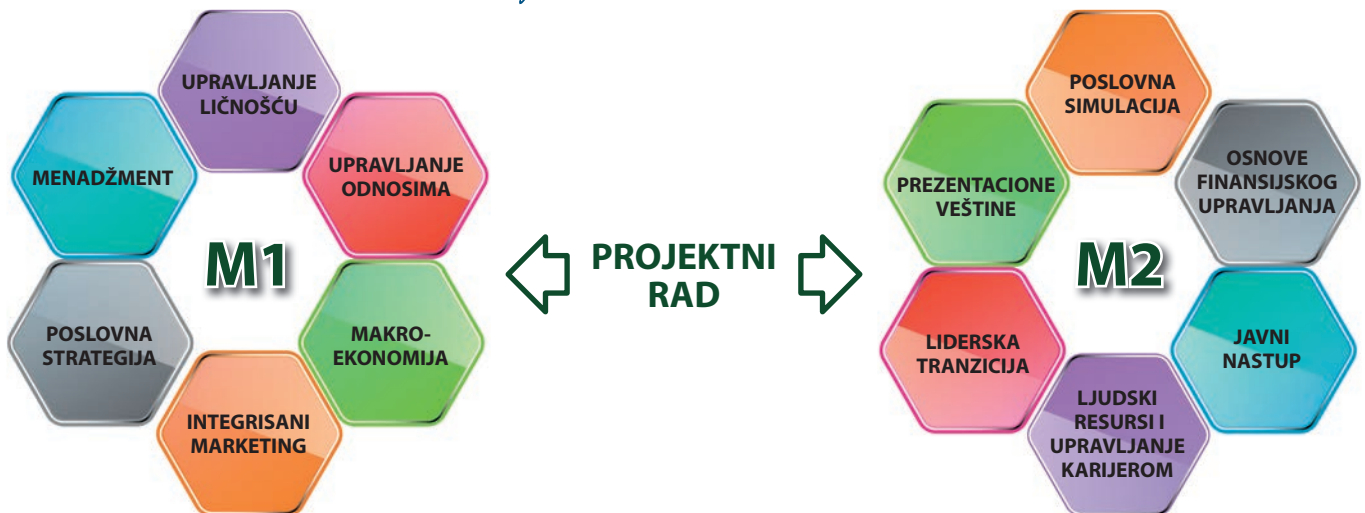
UPRAVLJANJE LIČNOŠĆU

MENADŽMENT

UPRAVLJANJE ODNOSIMA

M1

POSLOVNA STRATEGIJA

MAKRO-EKONOMIJA

INTEGRISANI MARKETING

PROJEKTNI RAD

POSLOVNA SIMULACIJA

PREZENTACIONE VEŠTINE

OSNOVE FINANSIJSKOG UPRAVLJANJA

M2

LIDERSKA TRANZICIJA

JAVNI NASTUP

LJUDSKI RESURSI I UPRAVLJANJE KARIJEROM